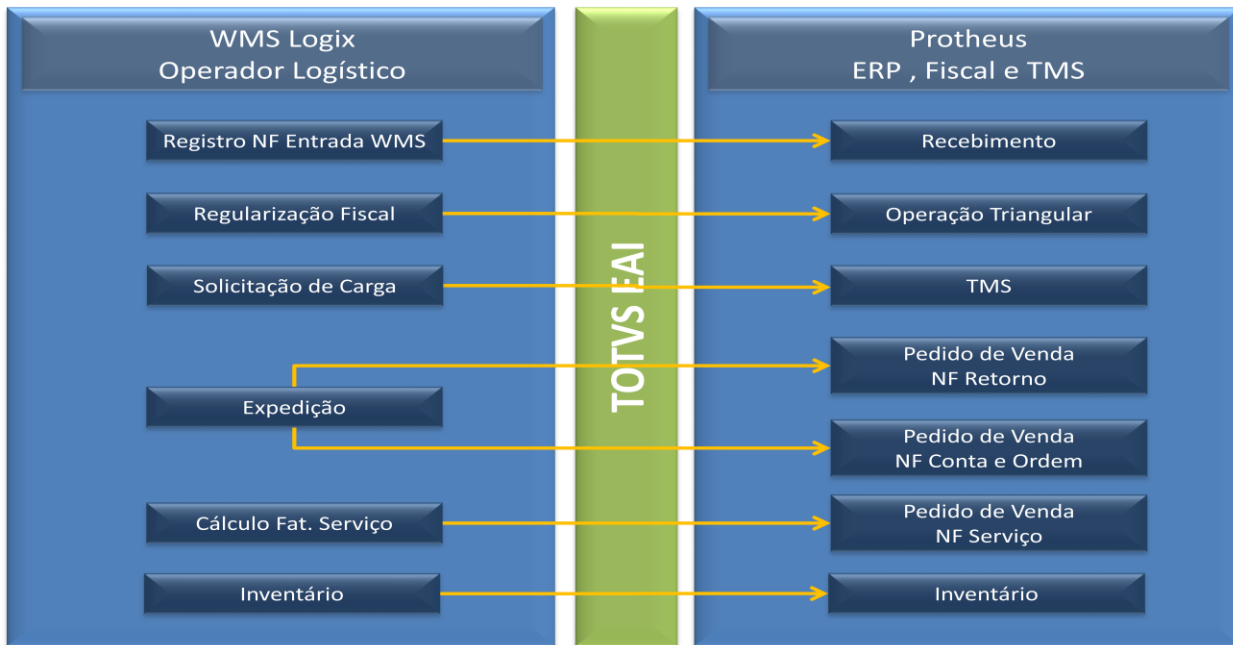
WMS Logix
Operador Logístico

Registro NF Entrada WMS

Regularização Fiscal

Solicitação de Carga

Expedição

Cálculo Fat. Serviço

Inventário

TOTVS EAI

Protheus
ERP , Fiscal e TMS

Recebimento

Operação Triangular

TMS

Pedido de Venda
NF Retorno

Pedido de Venda
NF Conta e Ordem

Pedido de Venda
NF Serviço

Inventário